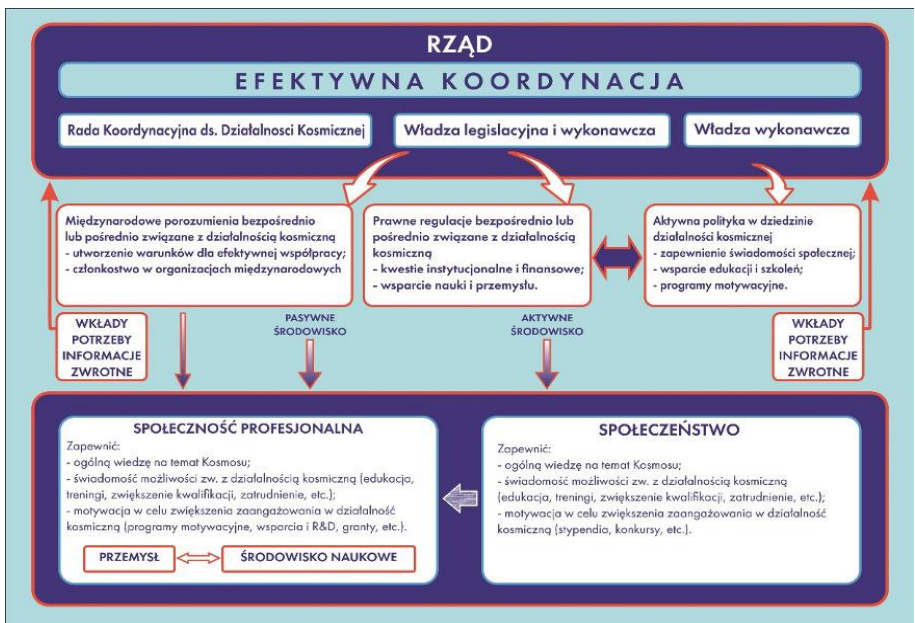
RZĄD

EFEKTYWNA KOORDYNACJA

Rada Koordynacyjna ds. Działalności Kosmicznej

Władza legislacyjna i wykonawcza

Władza wykonawcza

Międzynarodowe porozumienia bezpośrednio lub pośrednio związane z działalnością kosmiczną
- utworzenie warunków dla efektywnej współpracy;
- członkostwo w organizacjach międzynarodowych

Prawne regulacje bezpośrednio lub pośrednio związane z działalnością kosmiczną
- kwestie instytucjonalne i finansowe;
- wsparcie nauki i przemysłu.

Aktywna polityka w dziedzinie działalności kosmicznej
- zapewnienie świadomości społecznej;
- wsparcie edukacji i szkoleń;
- programy motywacyjne.

WKŁADY POTRZEBY INFORMACJE ZWROTNE

PASYWNE ŚRODOWISKO

AKTYWNE ŚRODOWISKO

WKŁADY POTRZEBY INFORMACJE ZWROTNE

SPOŁECZNOŚĆ PROFESJONALNA

Zapewnić:
- ogólną wiedzę na temat Kosmosu;
- świadomość możliwości zw. z działalnością kosmiczną (edukacja, treningi, zwiększenie kwalifikacji, zatrudnienie, etc.);
- motywacja w celu zwiększenia zaangażowania w działalność kosmiczną (programy motywacyjne, wsparcia i R&D, granty, etc.).

PRZEMYSŁ

ŚRODOWISKO NAUKOWE

SPOŁECZEŃSTWO

Zapewnić:
- ogólną wiedzę na temat Kosmosu;
- świadomość możliwości zw. z działalnością kosmiczną (edukacja, treningi, zwiększenie kwalifikacji, zatrudnienie, etc.);
- motywacja w celu zwiększenia zaangażowania w działalność kosmiczną (stypendia, konkursy, etc.).